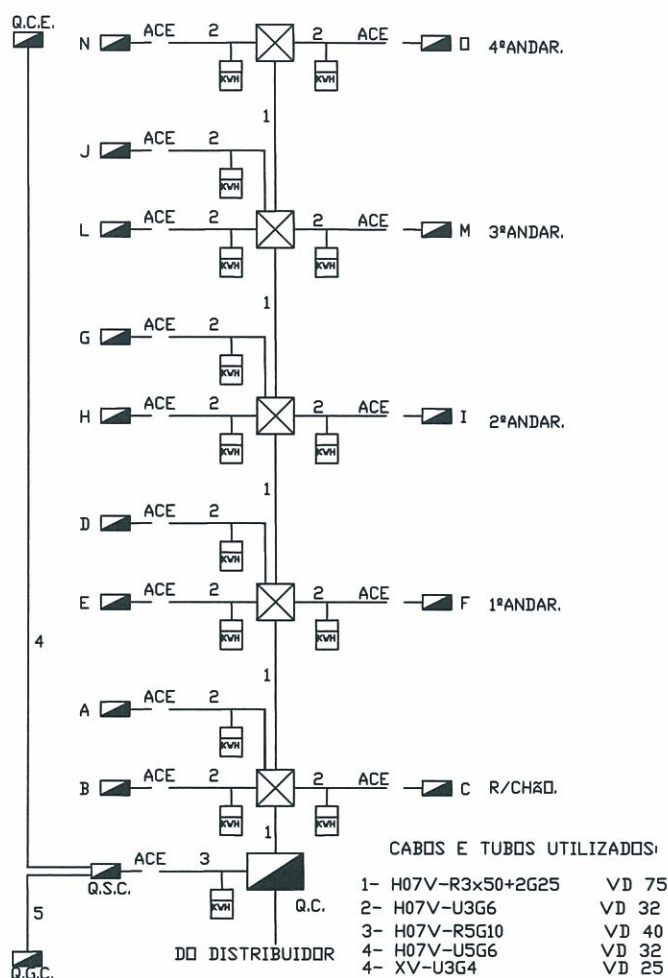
Q.C.E.

N ACE 2 KVH 2 ACE O 4ºANDAR.

1

J ACE 2 KVH

L ACE 2 KVH 2 ACE M 3ºANDAR.

1

G ACE 2 KVH

H ACE 2 KVH 2 ACE I 2ºANDAR.

1

D ACE 2 KVH

E ACE 2 KVH 2 ACE F 1ºANDAR.

4

1

A ACE 2 KVH

B ACE 2 KVH 2 ACE C R/CHÃO.

1

ACE 3 KVH

Q.S.C.

Q.C.

5

Q.G.C.

DO DISTRIBUIDOR

CABOS E TUBOS UTILIZADOS:

| | |
|---|---|
| 1- H07V-R3x50+2G25 | VD 75 |
| 2- H07V-U3G6 | VD 32 |
| 3- H07V-R5G10 | VD 40 |
| 4- H07V-U5G6 | VD 32 |
| 4- XV-U3G4 | VD 25 |